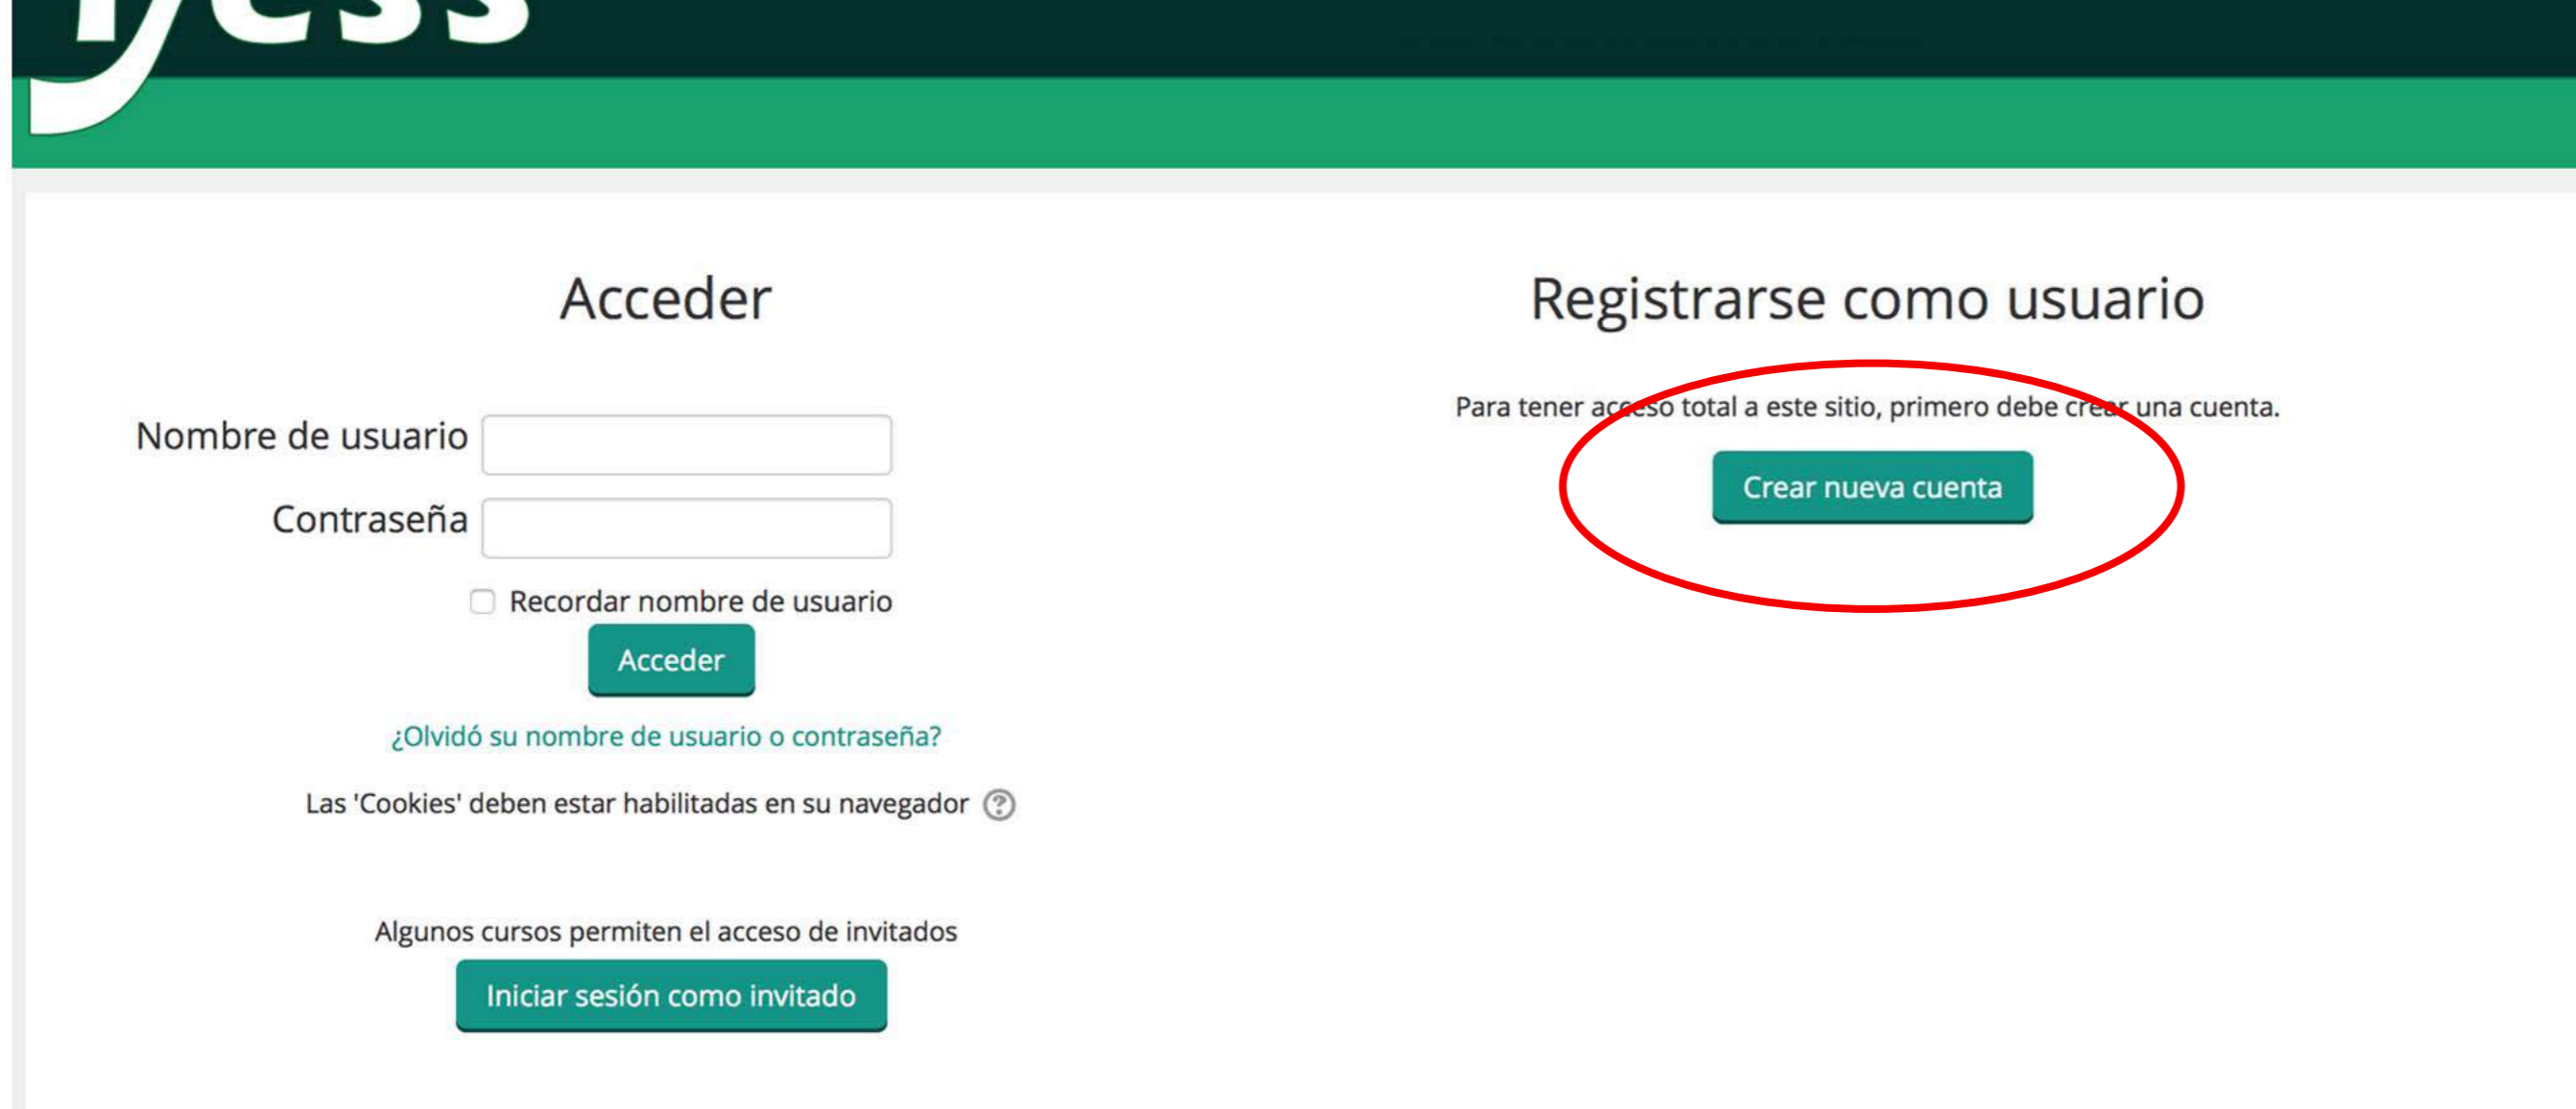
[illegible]

Acceder

Nombre de usuario

Contraseña

Recordar nombre de usuario

Acceder

¿Olvidó su nombre de usuario o contraseña?

Las 'Cookies' deben estar habilitadas en su navegador

Algunos cursos permiten el acceso de invitados

Iniciar sesión como invitado

Registrarse como usuario

Para tener acceso total a este sitio, primero debe crear una cuenta.

Crear nueva cuenta